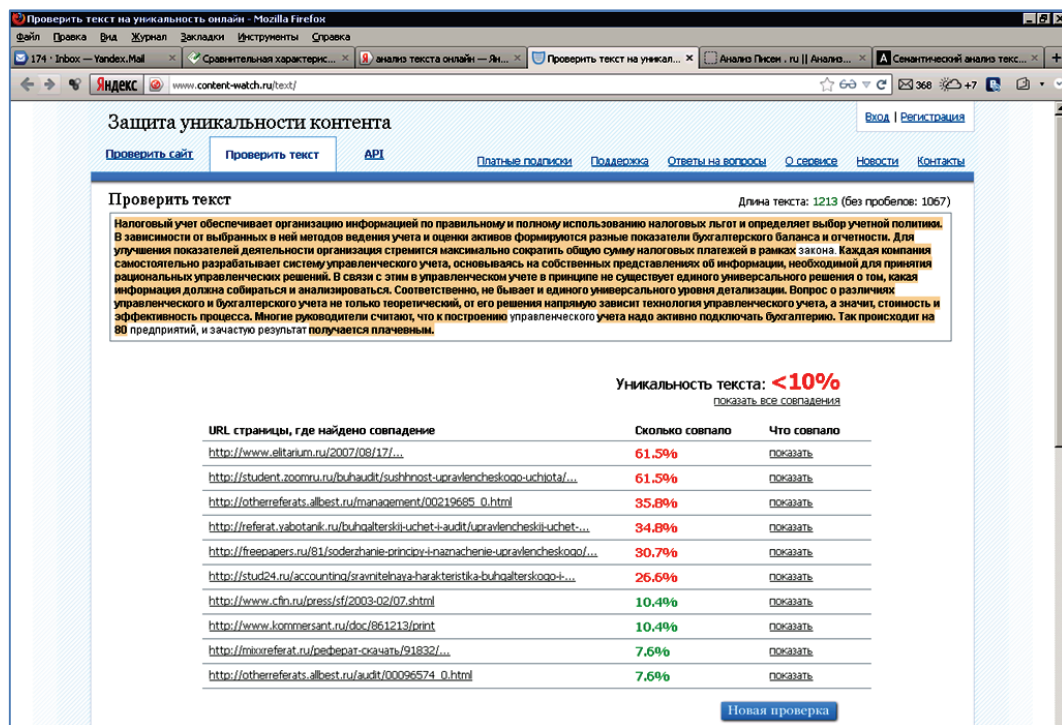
Проверить текст на уникальность онлайн - Mozilla Firefox

Файл Правка Вид Журнал Закладки Инструменты Справка

174 · Inbox — Yandex.Mail | Сравнительная характерис... | анализ текста онлайн — Ян... | Проверить текст на уникал... | Анализ Писем . ru || Анализ... | Семантический анализ текс...

Яндекс www.content-watch.ru/text/

368 +7

Защита уникальности контента

Вход | Регистрация

Проверить сайт | Проверить текст | API

Платные подписки | Поддержка | Ответы на вопросы | О сервисе | Новости | Контакты

Проверить текст

Длина текста: 1213 (без пробелов: 1067)

Налоговый учет обеспечивает организацию информацией по правильному и полному использованию налоговых льгот и определяет выбор учетной политики. В зависимости от выбранных в ней методов ведения учета и оценки активов формируются разные показатели бухгалтерского баланса и отчетности. Для улучшения показателей деятельности организация стремится максимально сократить общую сумму налоговых платежей в рамках закона. Каждая компания самостоятельно разрабатывает систему управленческого учета, основываясь на собственных представлениях об информации, необходимой для принятия рациональных управленческих решений. В связи с этим в управленческом учете в принципе не существует единого универсального решения о том, какая информация должна собираться и анализироваться. Соответственно, не бывает и единого универсального уровня детализации. Вопрос о различиях управленческого и бухгалтерского учета не только теоретический, от его решения напрямую зависит технология управленческого учета, а значит, стоимость и эффективность процесса. Многие руководители считают, что к построению управленческого учета надо активно подключать бухгалтерию. Так происходит на 80 предприятий, и зачастую результат получается плачевным.

Уникальность текста: <10%

показать все совпадения

| URL страницы, где найдено совпадение | Сколько совпало | Что совпало |
|---|---|---|
| http://www.elitarium.ru/2007/08/17/... | 61.5% | показать |
| http://student.zoomru.ru/buhaudit/sushhnost-upravlencheskogo-uchjota/... | 61.5% | показать |
| http://otherreferats.allbest.ru/management/00219685_0.html | 35.8% | показать |
| http://referat.yabotanik.ru/buhgalterskij-uchet-i-audit/upravlencheskij-uchet-... | 34.8% | показать |
| http://freepapers.ru/81/soderzhanie-principy-i-naznachenie-upravlencheskogo/... | 30.7% | показать |
| http://stud24.ru/accounting/sravnitelnaya-harakteristika-buhgalterskogo-i-... | 26.6% | показать |
| http://www.cfin.ru/press/sf/2003-02/07.shtml | 10.4% | показать |
| http://www.kommersant.ru/doc/861213/print | 10.4% | показать |
| http://mixreferat.ru/реферат-скачать/91832/... | 7.6% | показать |
| http://otherreferats.allbest.ru/audit/00096574_0.html | 7.6% | показать |

Новая проверка